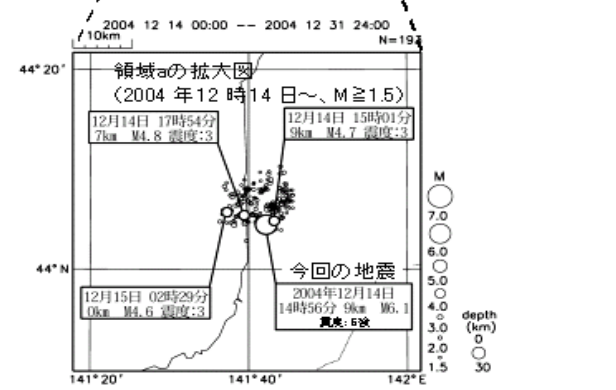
2004 12 14 00:00 -- 2004 12 31 24:00
10km
N=19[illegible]
44° 20'
領域aの拡大図
(2004 年12 時14 日~、M≧1.5)
12月14日 17時54分
7km M4.8 震度:3
12月14日 15時01分
9km M4.7 震度:3
44° N
今回の地震
12月15日 02時29分
0km M4.6 震度:3
2004年12月14日
14時56分 9km M6.1
震度: 5弱
M
7.0
6.0
5.0
4.0
3.0
2.0
1.5
depth (km)
0
30
141° 20'
141° 40'
142° E